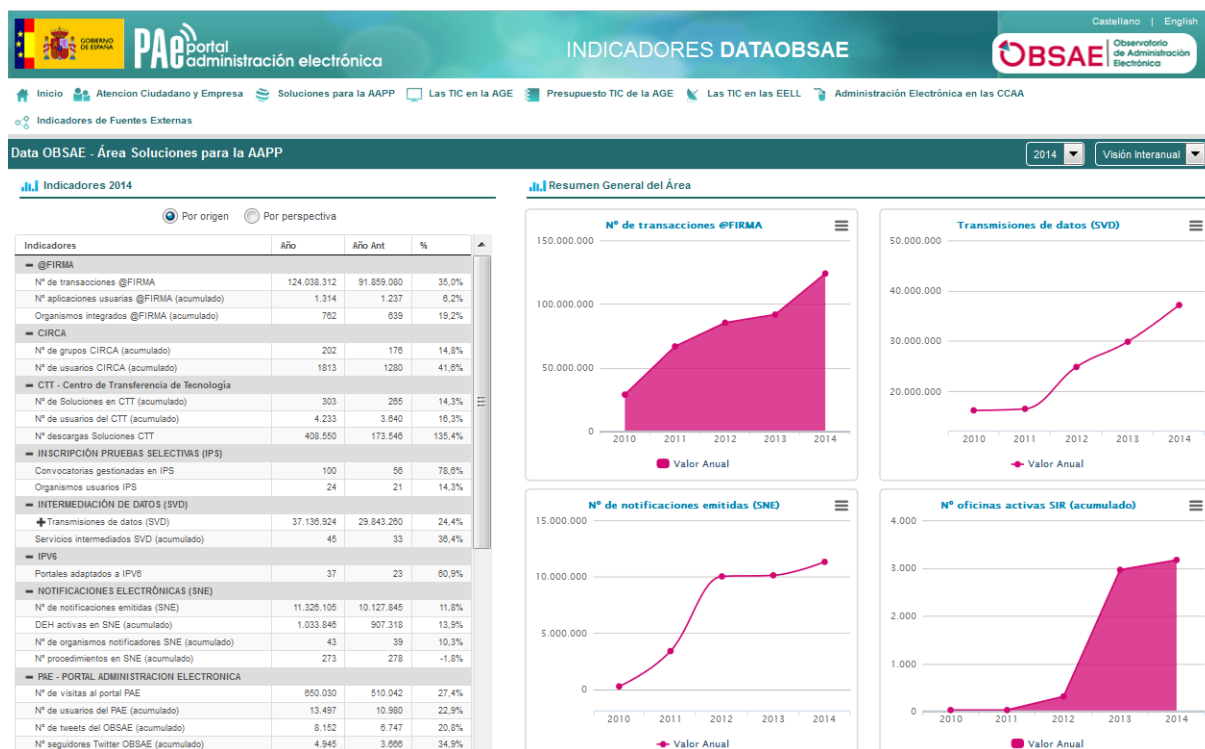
GOBIERNO DE ESPAÑA

PAe portal administración electrónica

INDICADORES DATAOBSAE

Castellano | English

OBSAE Observatorio de Administración Electrónica

Inicio Atencion Ciudadano y Empresa Soluciones para la AAPP Las TIC en la AGE Presupuesto TIC de la AGE Las TIC en las EELL Administración Electrónica en las CCAA

Indicadores de Fuentes Externas

Data OBSAE - Área Soluciones para la AAPP

2014 Visión Interanual

Indicadores 2014

Por origen Por perspectiva

| Indicadores | Año | Año Ant | % |
|---|---|---|---|
| @FIRMA | | | |
| Nº de transacciones @FIRMA | 124.038.312 | 91.859.080 | 35,0% |
| Nº aplicaciones usuarias @FIRMA (acumulado) | 1.314 | 1.237 | 6,2% |
| Organismos integrados @FIRMA (acumulado) | 762 | 639 | 19,2% |
| CIRCA | | | |
| Nº de grupos CIRCA (acumulado) | 202 | 176 | 14,8% |
| Nº de usuarios CIRCA (acumulado) | 1813 | 1280 | 41,6% |
| CTT - Centro de Transferencia de Tecnología | | | |
| Nº de Soluciones en CTT (acumulado) | 303 | 265 | 14,3% |
| Nº de usuarios del CTT (acumulado) | 4.233 | 3.640 | 16,3% |
| Nº descargas Soluciones CTT | 408.550 | 173.546 | 135,4% |
| INSCRIPCIÓN PRUEBAS SELECTIVAS (IPS) | | | |
| Convocatorias gestionadas en IPS | 100 | 56 | 78,6% |
| Organismos usuarios IPS | 24 | 21 | 14,3% |
| INTERMEDIACIÓN DE DATOS (SVD) | | | |
| Transmisiones de datos (SVD) | 37.136.924 | 29.843.260 | 24,4% |
| Servicios intermediados SVD (acumulado) | 45 | 33 | 36,4% |
| IPV6 | | | |
| Portales adaptados a IPV6 | 37 | 23 | 60,9% |
| NOTIFICACIONES ELECTRÓNICAS (SNE) | | | |
| Nº de notificaciones emitidas (SNE) | 11.326.105 | 10.127.845 | 11,8% |
| DEH activas en SNE (acumulado) | 1.033.846 | 907.318 | 13,9% |
| Nº de organismos notificadores SNE (acumulado) | 43 | 39 | 10,3% |
| Nº procedimientos en SNE (acumulado) | 273 | 278 | -1,8% |
| PAE - PORTAL ADMINISTRACION ELECTRONICA | | | |
| Nº de visitas al portal PAE | 650.030 | 510.042 | 27,4% |
| Nº de usuarios del PAE (acumulado) | 13.497 | 10.980 | 22,9% |
| Nº de tweets del OBSAE (acumulado) | 8.152 | 6.747 | 20,8% |
| Nº seguidores Twitter OBSAE (acumulado) | 4.945 | 3.666 | 34,9% |

Resumen General del Área

Nº de transacciones @FIRMA
150.000.000
100.000.000
50.000.000
0
2010 2011 2012 2013 2014
Valor Anual

Transmisiones de datos (SVD)
50.000.000
40.000.000
30.000.000
20.000.000
2010 2011 2012 2013 2014
Valor Anual

Nº de notificaciones emitidas (SNE)
15.000.000
10.000.000
5.000.000
0
2010 2011 2012 2013 2014
Valor Anual

Nº oficinas activas SIR (acumulado)
4.000
3.000
2.000
1.000
0
2010 2011 2012 2013 2014
Valor Anual